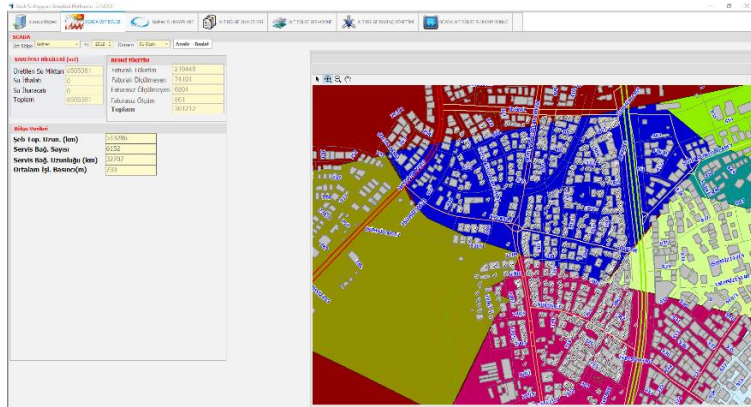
Abone Bilgileri | SCADA | ... | ... | ... | ... | SCADA ...

SCADA

İzm Bölge | Yıl 2010 | Dönem ... | Analiz | Baskıt

SAYAÇ BİLGİLERİ (m3)

Üretilen Su Miktarı 6505381
Su İtfaiye 0
Su İhalesi 0
Toplam 6505381

RESMİ TÜKETİM

Faturalı Ölçülen 219448
Faturalı Ölçülmeyen 74101
Faturasız Ölçülmeyen 6804
Faturasız Ölçülen 861
Toplam 301212

Bölge Verileri

Şeb.Top. Uzun. (km) 213,496
Servis Bağ. Sayısı 6152
Servis Bağ. Uzunluğu (km) 32,707
Ortalam İşl. Basıncı(m) 233